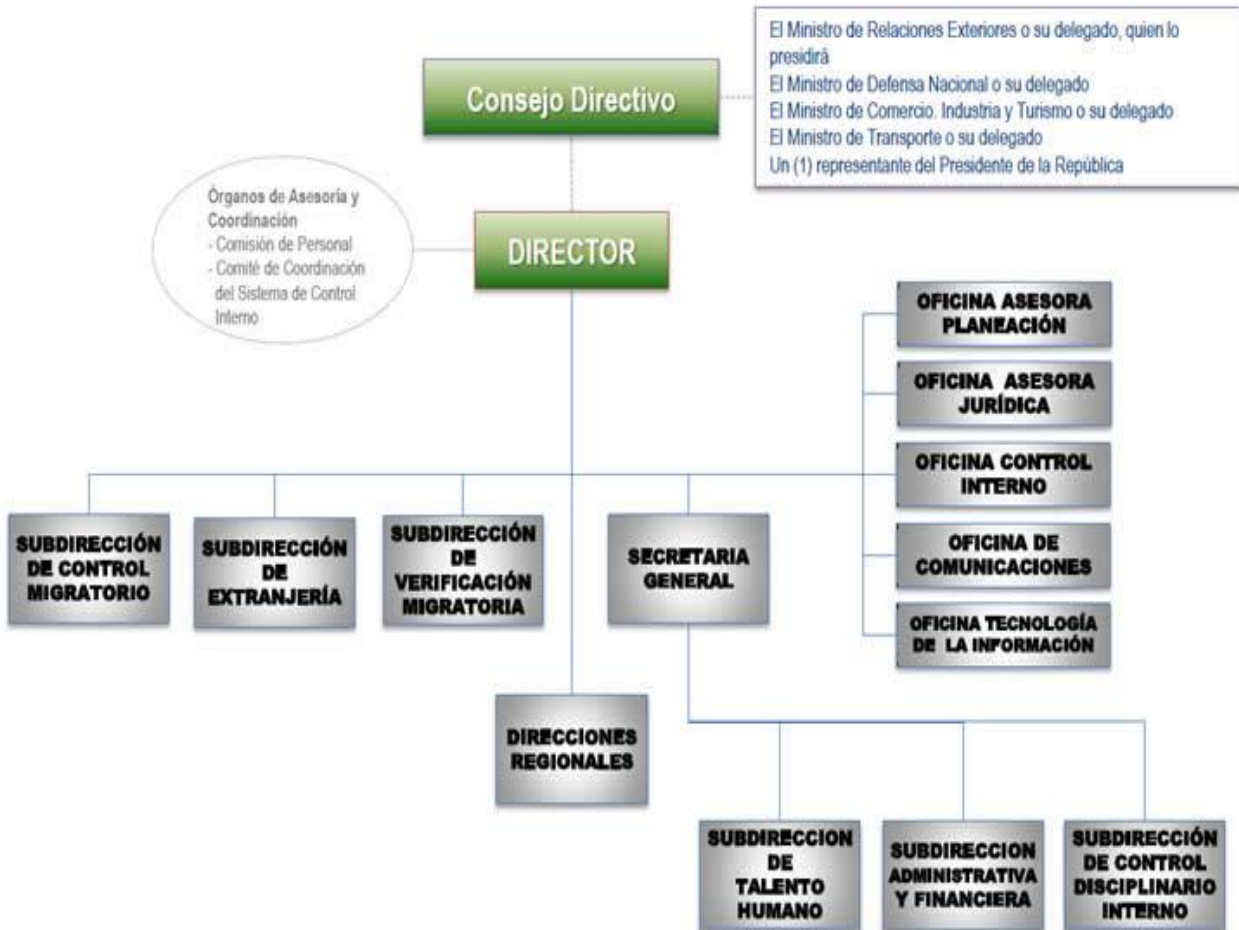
Consejo Directivo

El Ministro de Relaciones Exteriores o su delegado, quien lo presidirá
El Ministro de Defensa Nacional o su delegado
El Ministro de Comercio. Industria y Turismo o su delegado
El Ministro de Transporte o su delegado
Un (1) representante del Presidente de la República

Órganos de Asesoría y Coordinación
- Comisión de Personal
- Comité de Coordinación del Sistema de Control Interno

DIRECTOR

OFICINA ASESORA PLANEACIÓN

OFICINA ASESORA JURÍDICA

OFICINA CONTROL INTERNO

OFICINA DE COMUNICACIONES

OFICINA TECNOLOGÍA DE LA INFORMACIÓN

SUBDIRECCIÓN DE CONTROL MIGRATORIO

SUBDIRECCIÓN DE EXTRANJERÍA

SUBDIRECCIÓN DE VERIFICACIÓN MIGRATORIA

SECRETARIA GENERAL

DIRECCIONES REGIONALES

SUBDIRECCION DE TALENTO HUMANO

SUBDIRECCION ADMINISTRATIVA Y FINANCIERA

SUBDIRECCIÓN DE CONTROL DISCIPLINARIO INTERNO